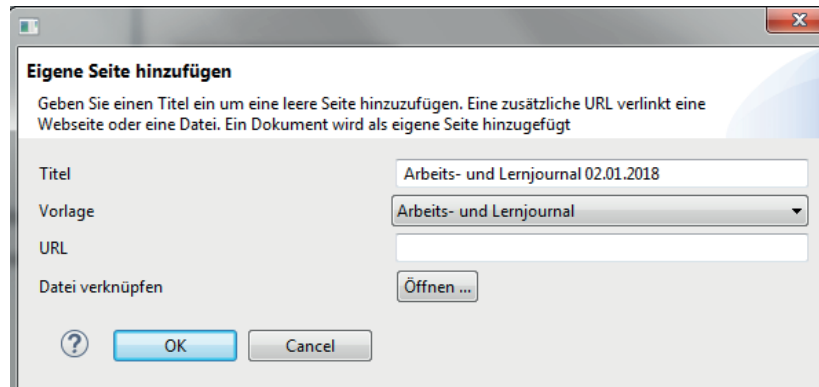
Eigene Seite hinzufügen

Geben Sie einen Titel ein um eine leere Seite hinzuzufügen. Eine zusätzliche URL verlinkt eine Webseite oder eine Datei. Ein Dokument wird als eigene Seite hinzugefügt

Titel
Arbeits- und Lernjournal 02.01.2018
Vorlage
Arbeits- und Lernjournal
URL
Datei verknüpfen
Öffnen ...

?
OK
Cancel